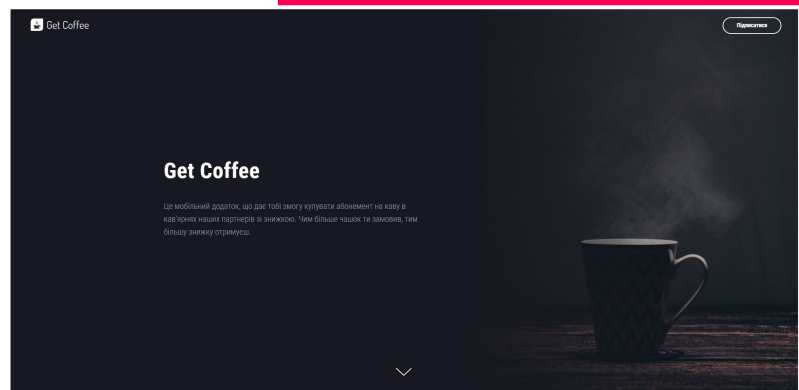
Get Coffee

Підписатися

Get Coffee

Це мобільний додаток, що дає тобі змогу купувати абонемент на каву в кав'ярнях наших партнерів зі знижкою. Чим більше чашок ти замовив, тим більшу знижку отримуєш.